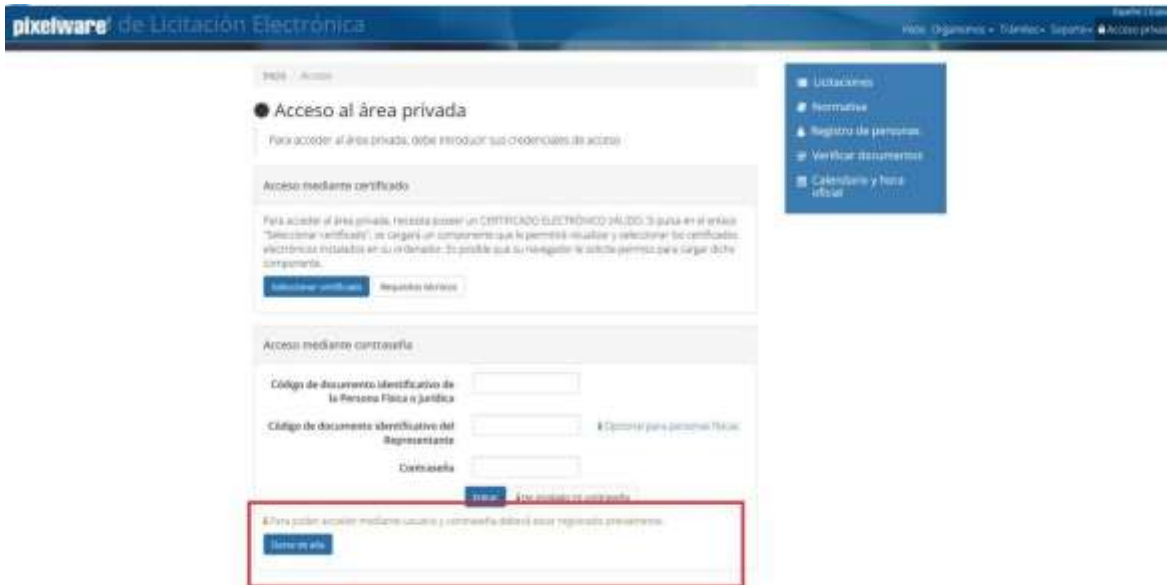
pixelware de Licitación Electrónica

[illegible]

Inicio Organismos Trámites Soporte Acceso privado

Inicio / Acceso

Acceso al área privada

Para acceder al área privada, debe introducir sus credenciales de acceso

Acceso mediante certificado

Para acceder al área privada, necesita poseer un CERTIFICADO ELECTRÓNICO VÁLIDO. Si pulsa en el enlace "Seleccionar certificado", se cargará un componente que le permitirá visualizar y seleccionar los certificados electrónicos instalados en su ordenador. Es posible que su navegador le solicite permiso para cargar dicho componente.

Seleccionar certificado Requisitos técnicos

Acceso mediante contraseña

Código de documento identificativo de la Persona Física o Jurídica

Código de documento identificativo del Representante

Opcional para personas físicas

Contraseña

Entrar ¿Ha olvidado su contraseña?

Para poder acceder mediante usuario y contraseña deberá estar registrado previamente.

Darse de alta

Licitaciones
Normativa
Registro de personas
Verificar documentos
Calendario y hora oficial